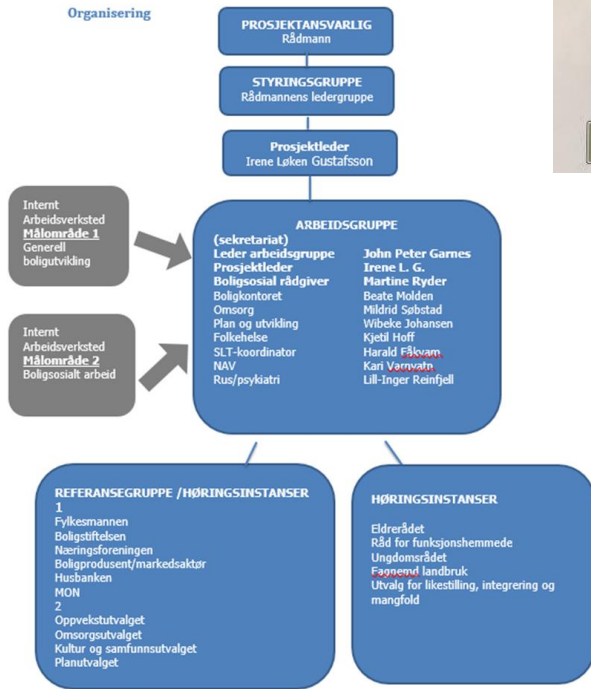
Organisering

PROSJEKTANSVARLIG
Rådmann

STYRINGSGRUPPE
Rådmannens ledergruppe

Prosjektleder
Irene Løken Gustafsson

Internt
Arbeidsverksted
Målområde 1
Generell boligutvikling

Internt
Arbeidsverksted
Målområde 2
Boligsosialt arbeid

ARBEIDSGRUPPE
(sekretariat)

| | |
|---|---|
| Leder arbeidsgruppe | John Peter Garnes |
| Prosjektleder | Irene L. G. |
| Boligsosial rådgiver | Martine Ryder |
| Boligkontoret | Beate Molden |
| Omsorg | Mildrid Søbstad |
| Plan og utvikling | Wibeke Johansen |
| Folkehelse | Kjetil Hoff |
| SLT-koordinator | Harald Fåkvam |
| NAV | Kari Vamvatn |
| Rus/psykiatri | Lill-Inger Reinfjell |

REFERANSEGRUPPE /HØRINGSINSTANSER
1
Fylkesmannen
Boligstiftelsen
Næringsforeningen
Boligprodusent/markedsaktør
Husbanken
MON
2
Oppvekstutvalget
Omsorgsutvalget
Kultur og samfunnsutvalget
Planutvalget

HØRINGSINSTANSER
Eldrerådet
Råd for funksjonshemmede
Ungdomsrådet
Fagnemd landbruk
Utvalg for likestilling, integrering og mangfold